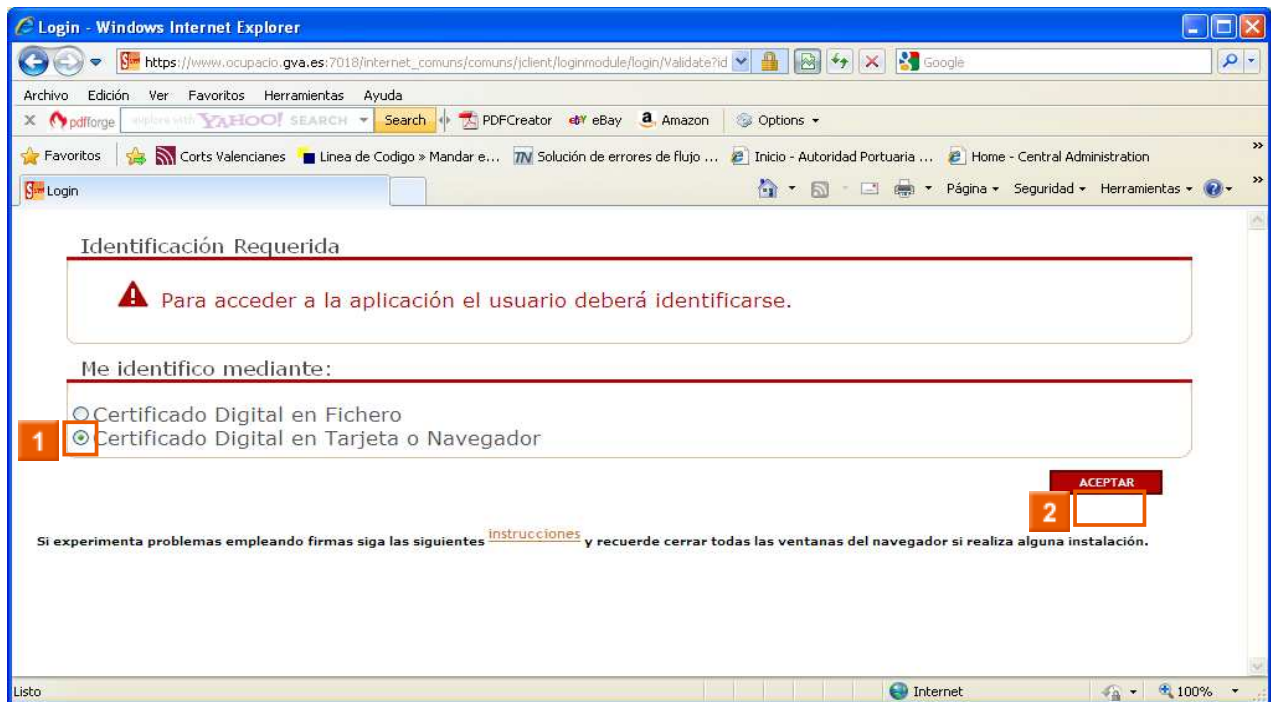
Login - Windows Internet Explorer

https://www.ocupacio.gva.es:7018/internet_comuns/comuns/jclient/loginmodule/login/Validate?id

Google

Archivo Edición Ver Favoritos Herramientas Ayuda

pdfforge explore with YAHOO! SEARCH Search PDFCreator eBay Amazon Options

Favoritos Corts Valencianes Linea de Codigo » Mandar e... Solución de errores de flujo ... Inicio - Autoridad Portuaria ... Home - Central Administration

Login

Página Seguridad Herramientas

Identificación Requerida

Para acceder a la aplicación el usuario deberá identificarse.

Me identifico mediante:

Certificado Digital en Fichero
1 Certificado Digital en Tarjeta o Navegador

ACEPTAR
2

Si experimenta problemas empleando firmas siga las siguientes instrucciones y recuerde cerrar todas las ventanas del navegador si realiza alguna instalación.

Listo Internet 100%